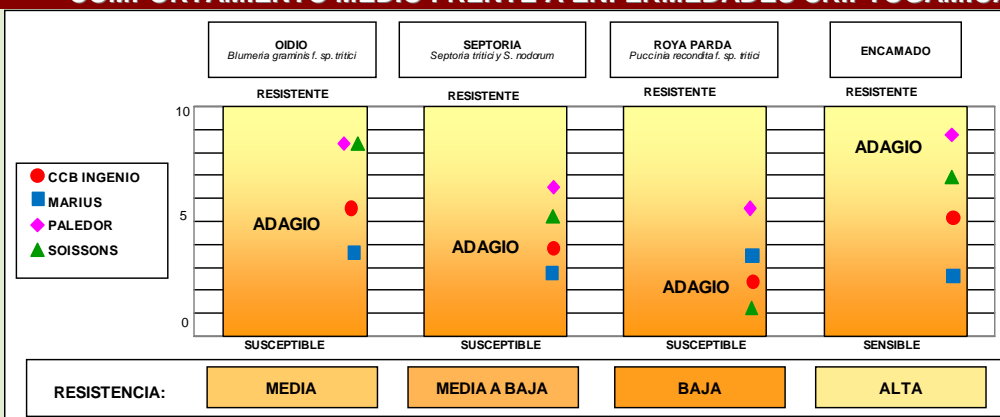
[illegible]

OIDIO
Blumeria graminis f. sp. tritici

SEPTORIA
Septoria tritici y S. nodorum

ROYA PARDA
Puccinia recondita f. sp. tritici

ENCAMADO

RESISTENTE
RESISTENTE
RESISTENTE
RESISTENTE

10
5
0

CCB INGENIO
MARIUS
PALEDOR
SOISSONS

ADAGIO
ADAGIO
ADAGIO
ADAGIO

SUSCEPTIBLE
SUSCEPTIBLE
SUSCEPTIBLE
SENSIBLE

RESISTENCIA: MEDIA MEDIA A BAJA BAJA ALTA